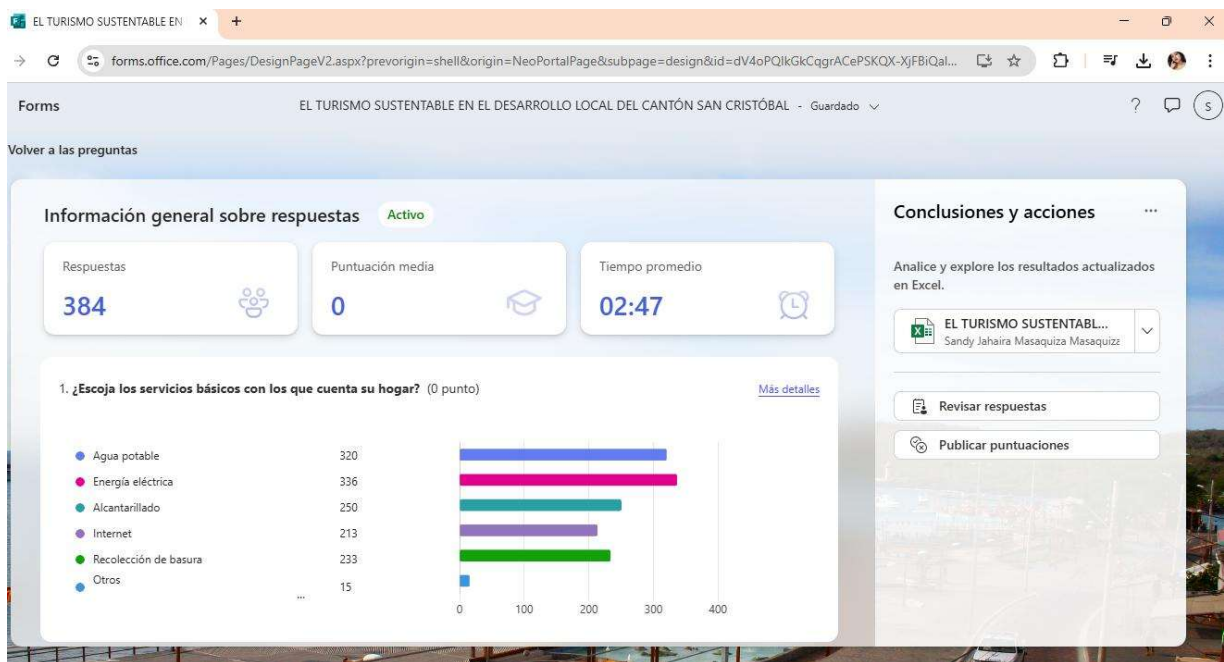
EL TURISMO SUSTENTABLE EN ×  +

forms.office.com/Pages/DesignPageV2.aspx?prevorigin=shell&origin=NeoPortalPage&subpage=design&id=dV4oPQIkGkCqgrACePSKQX-XjFBiQal...

Forms

EL TURISMO SUSTENTABLE EN EL DESARROLLO LOCAL DEL CANTÓN SAN CRISTÓBAL - Guardado

S

Volver a las preguntas

Información general sobre respuestas Activo

Respuestas
384

Puntuación media
0

Tiempo promedio
02:47

1. ¿Escoja los servicios básicos con los que cuenta su hogar? (0 punto)

Más detalles

| | |
|---|---|
| Agua potable | 320 |
| Energía eléctrica | 336 |
| Alcantarillado | 250 |
| Internet | 213 |
| Recolección de basura | 233 |
| Otros | 15 |

...

0 100 200 300 400

Conclusiones y acciones ...

Analice y explore los resultados actualizados en Excel.

EL TURISMO SUSTENTABL...
Sandy Jahaira Masaquiza Masaquiza

Revisar respuestas

Publicar puntuaciones